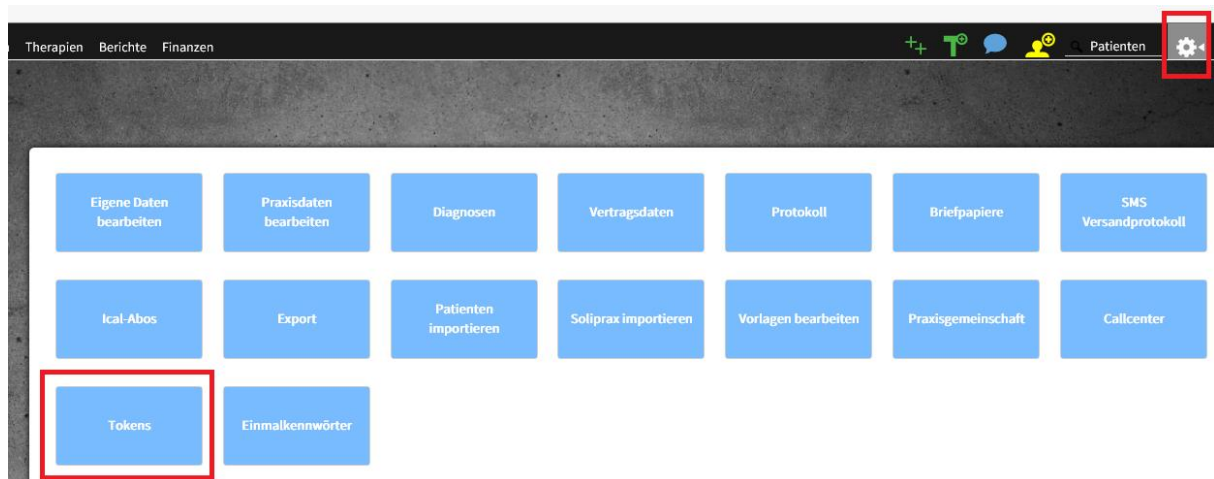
Therapien Berichte Finanzen

Patienten

Eigene Daten bearbeiten

Praxisdaten bearbeiten

Diagnosen

Vertragsdaten

Protokoll

Briefpapiere

SMS Versandprotokoll

Ical-Abos

Export

Patienten importieren

Soliprax importieren

Vorlagen bearbeiten

Praxisgemeinschaft

Callcenter

Tokens

Einmalkennwörter